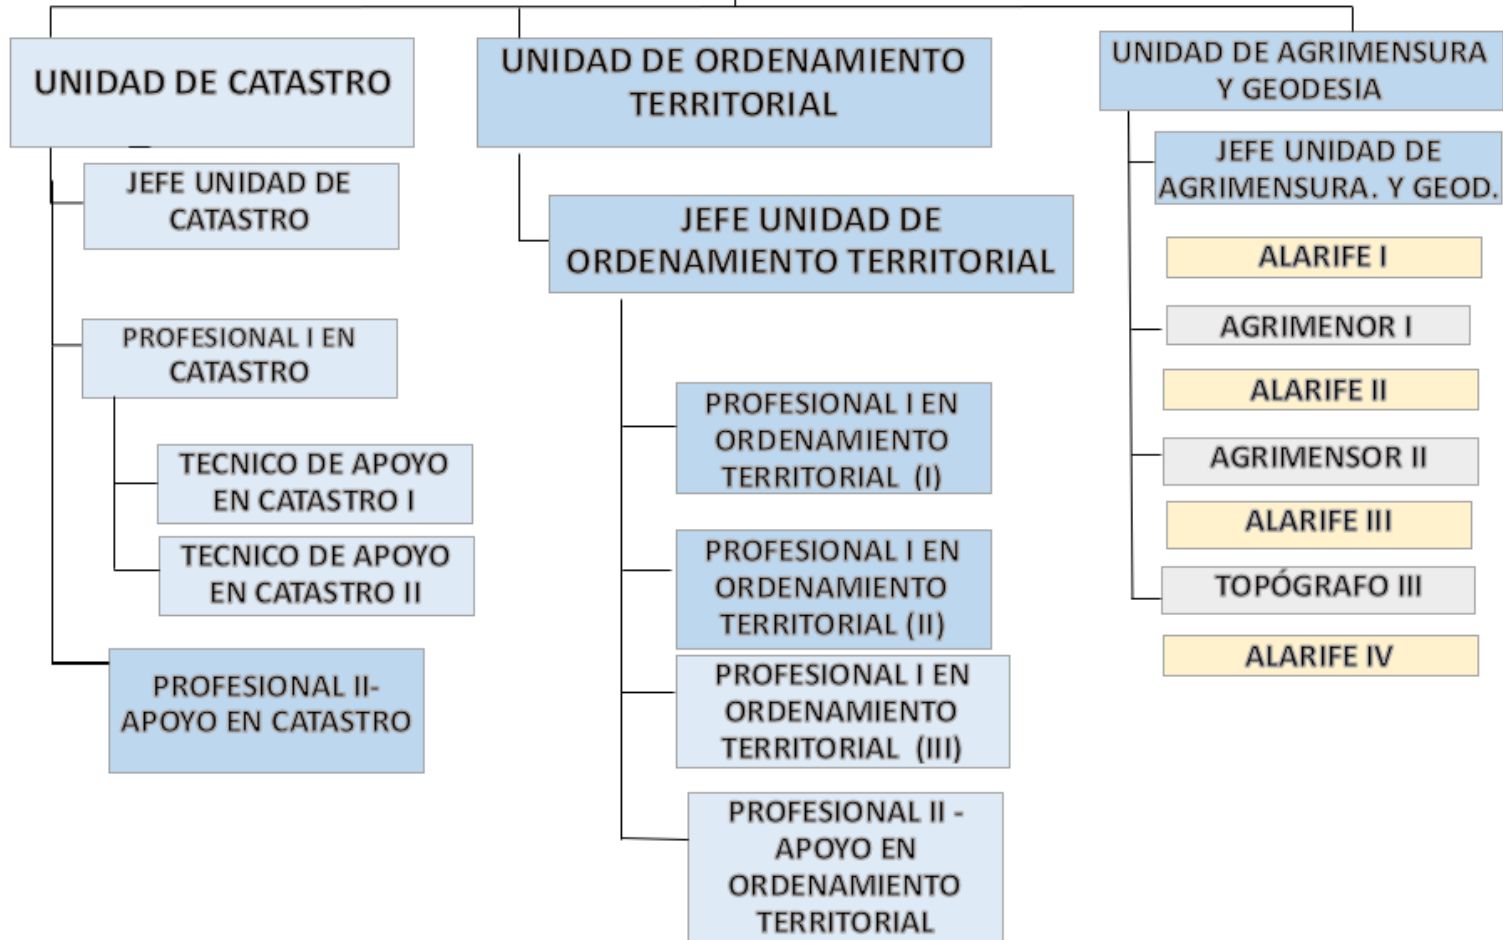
UNIDAD DE CATASTRO

JEFE UNIDAD DE CATASTRO

PROFESIONAL I EN CATASTRO

TECNICO DE APOYO EN CATASTRO I

TECNICO DE APOYO EN CATASTRO II

PROFESIONAL II- APOYO EN CATASTRO

UNIDAD DE ORDENAMIENTO TERRITORIAL

JEFE UNIDAD DE ORDENAMIENTO TERRITORIAL

PROFESIONAL I EN ORDENAMIENTO TERRITORIAL (I)

PROFESIONAL I EN ORDENAMIENTO TERRITORIAL (II)

PROFESIONAL I EN ORDENAMIENTO TERRITORIAL (III)

PROFESIONAL II - APOYO EN ORDENAMIENTO TERRITORIAL

UNIDAD DE AGRIMENSURA Y GEODESIA

JEFE UNIDAD DE AGRIMENSURA. Y GEOD.

ALARIFE I

AGRIMENOR I

ALARIFE II

AGRIMENSOR II

ALARIFE III

TOPÓGRAFO III

ALARIFE IV